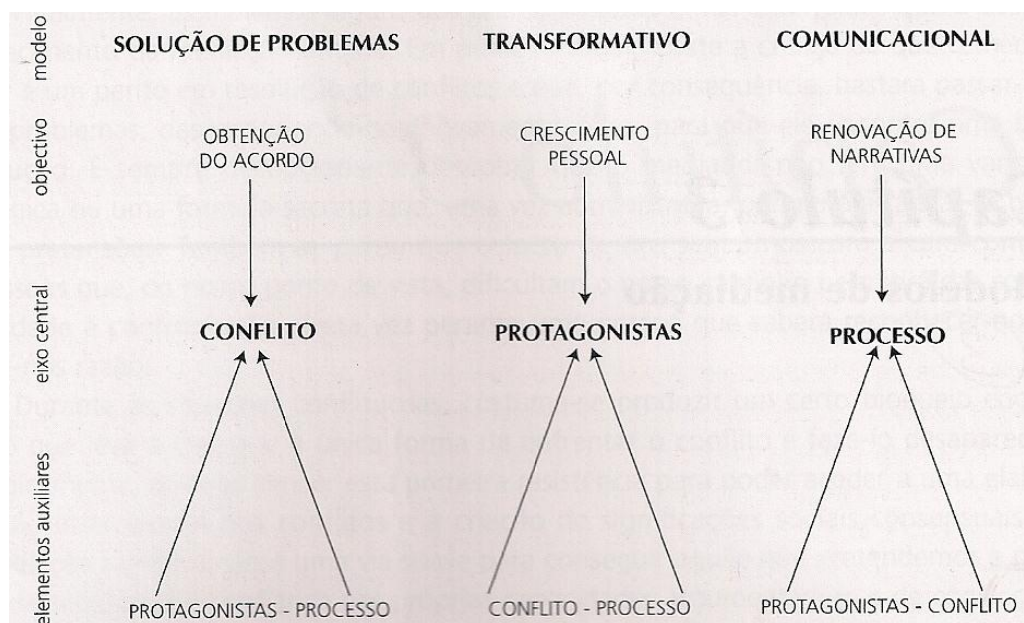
modelo

SOLUÇÃO DE PROBLEMAS

TRANSFORMATIVO

COMUNICACIONAL

objectivo

OBTENÇÃO DO ACORDO

CRESCIMENTO PESSOAL

RENOVAÇÃO DE NARRATIVAS

eixo central

CONFLITO

PROTAGONISTAS

PROCESSO

elementos auxiliares

PROTAGONISTAS - PROCESSO

CONFLITO - PROCESSO

PROTAGONISTAS - CONFLITO